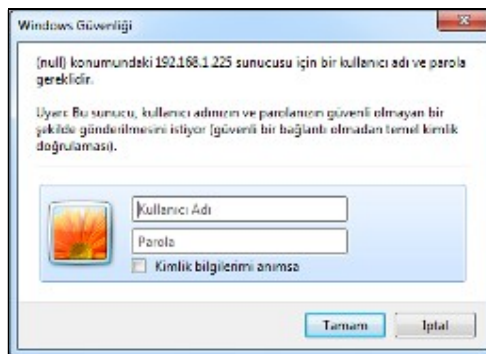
Windows Güvenliği

(null) konumundaki 192.168.1.225 sunucusu için bir kullanıcı adı ve parola gereklidir.

Uyarı: Bu sunucu, kullanıcı adınızın ve parolanızın güvenli olmayan bir şekilde gönderilmesini istiyor (güvenli bir bağlantı olmadan temel kimlik doğrulaması).

Kullanıcı Adı

Parola

Kimlik bilgilerimi anımsa

Tamam

İptal